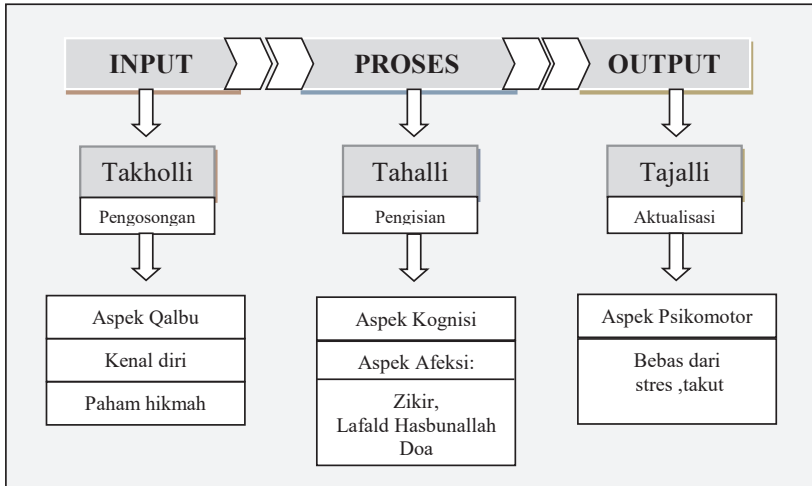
INPUT

PROSES

OUTPUT

Takholli

Pengosongan

Tahalli

Pengisian

Tajalli

Aktualisasi

Aspek Qalbu

Kenal diri

Paham hikmah

Aspek Kognisi

Aspek Afeksi:

Zikir, Lafald Hasbunallah Doa

Aspek Psikomotor

Bebas dari stres ,takut